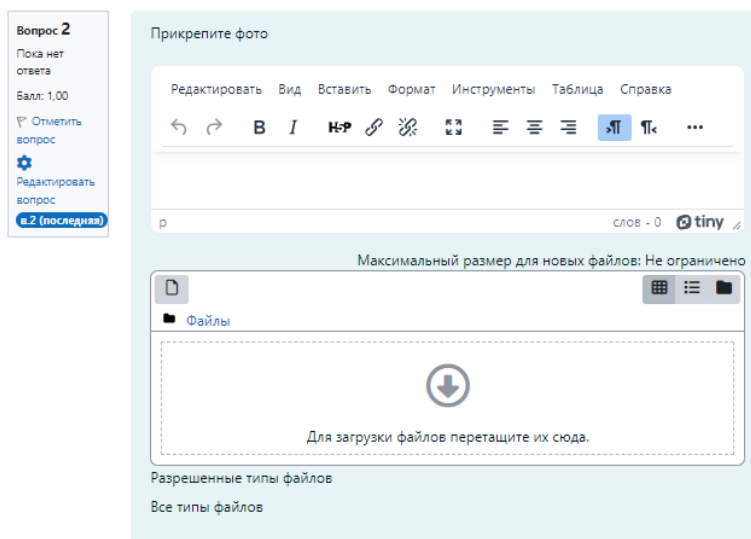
Вопрос 2
Пока нет ответа
Балл: 1,00
Отметить вопрос
Редактировать вопрос
в.2 (последняя)

Прикрепите фото

Редактировать Вид Вставить Формат Инструменты Таблица Справка

B I H5P

p
слов - 0 tiny

Максимальный размер для новых файлов: Не ограничено

Файлы

Для загрузки файлов перетащите их сюда.

Разрешенные типы файлов

Все типы файлов